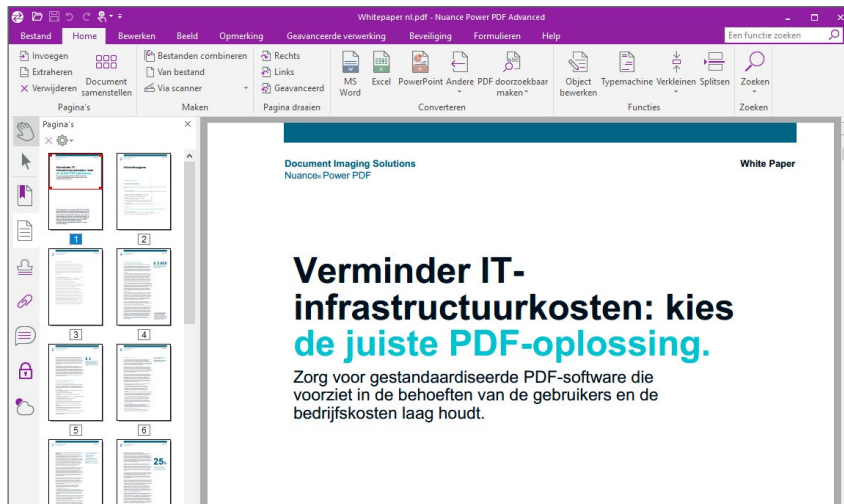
Whitepaper nl.pdf - Nuance Power PDF Advanced

Bestand Home Bewerken Beeld Opmerking Geavanceerde verwerking Beveiliging Formulieren Help Een functie zoeken

Invoegen Extraheren Verwijderen Document samenstellen Pagina's

Bestanden combineren Van bestand Via scanner Maken

Rechts Links Geavanceerd Pagina draaien

MS Word Excel PowerPoint Andere PDF doorzoekbaar maken Converteren

Object bewerken Typemachine Verkleinen Splitsen Functies

Zoeken Zoeken

Pagina's

1 2 3 4 5 6

25%

Document Imaging Solutions
Nuance® Power PDF

White Paper

Verminder IT-infrastructuurkosten: kies de juiste PDF-oplossing.

Zorg voor gestandaardiseerde PDF-software die voorziet in de behoeften van de gebruikers en de bedrijfskosten laag houdt.